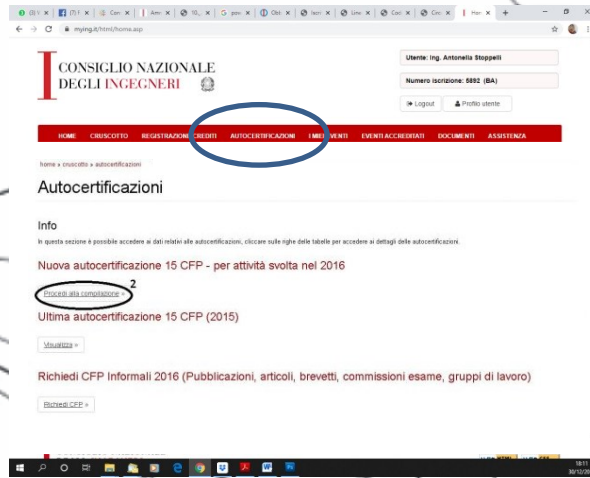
mying.it/html/home.asp

CONSIGLIO NAZIONALE DEGLI INGEGNERI

Utente: Ing. Antonella Stoppelli

Numero iscrizione: 5892 (BA)

Logout

Profilo utente

HOME CRUSCOTTO REGISTRAZIONE CREDITI AUTOCERTIFICAZIONI I MIEI EVENTI EVENTI ACCREDITATI DOCUMENTI ASSISTENZA

home » cruscotto » autocertificazioni

Autocertificazioni

Info

In questa sezione è possibile accedere ai dati relativi alle autocertificazioni, cliccare sulle righe delle tabelle per accedere ai dettagli delle autocertificazioni.

Nuova autocertificazione 15 CFP - per attività svolta nel 2016

Procedi alla compilazione »

2

Ultima autocertificazione 15 CFP (2015)

Visualizza »

Richiedi CFP Informali 2016 (Pubblicazioni, articoli, brevetti, commissioni esame, gruppi di lavoro)

Richiedi CFP »

18:11
30/12/20